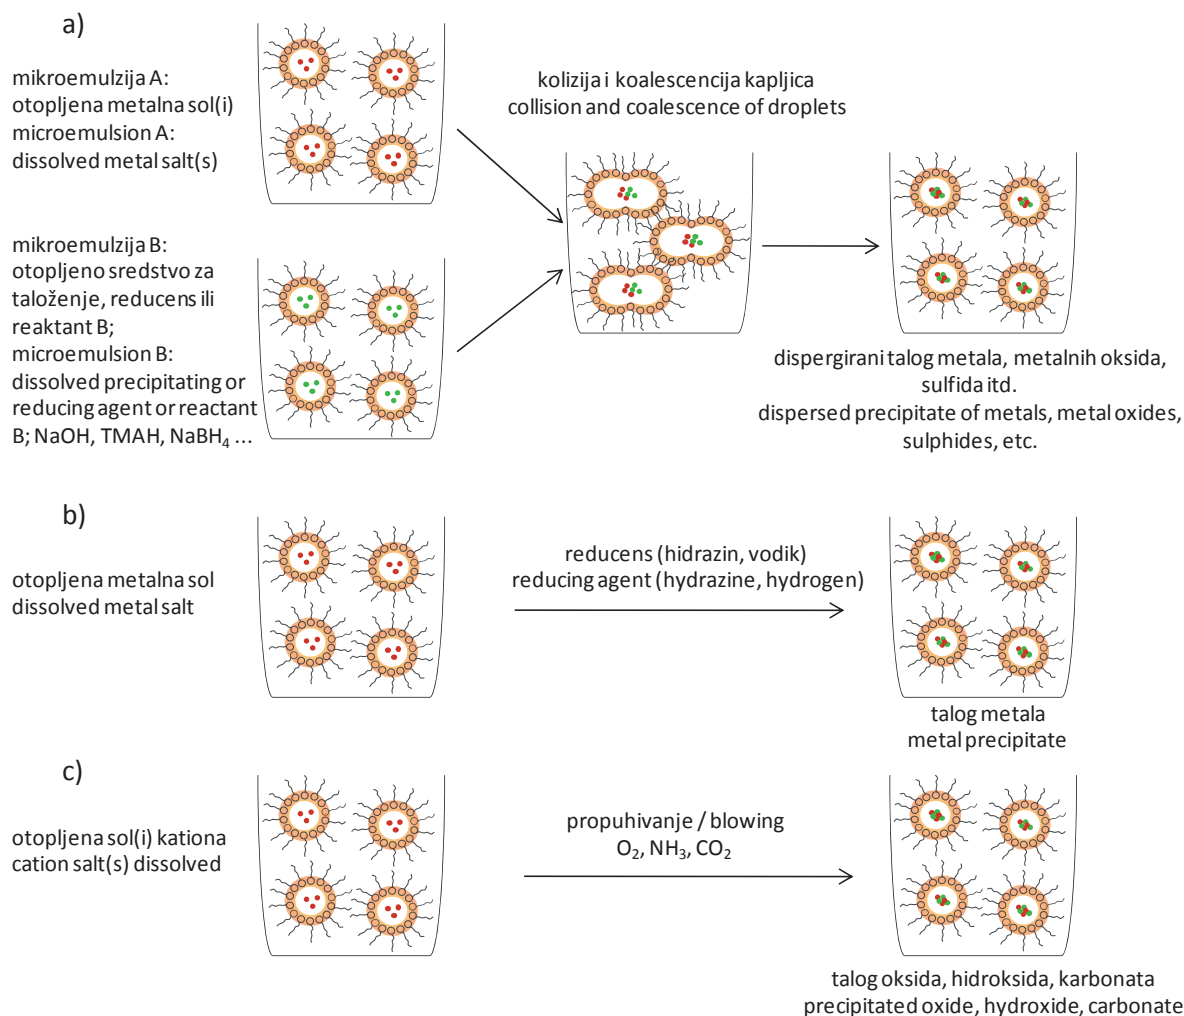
a)

mikroemulzija A: otopljena metalna sol(i) microemulsion A: dissolved metal salt(s)

kolizija i koalescencija kapljica collision and coalescence of droplets

mikroemulzija B: otopljeno sredstvo za taloženje, reducens ili reaktant B; microemulsion B: dissolved precipitating or reducing agent or reactant B; NaOH, TMAH, $NaBH_4$ ...

dispergirani talog metala, metalnih oksida, sulfida itd. dispersed precipitate of metals, metal oxides, sulphides, etc.

b)

otopljena metalna sol dissolved metal salt

reducens (hidrazin, vodik) reducing agent (hydrazine, hydrogen)

talog metala metal precipitate

c)

otopljena sol(i) kationa cation salt(s) dissolved

propuhivanje / blowing $O_2$, $NH_3$, $CO_2$

talog oksida, hidroksida, karbonata precipitated oxide, hydroxide, carbonate